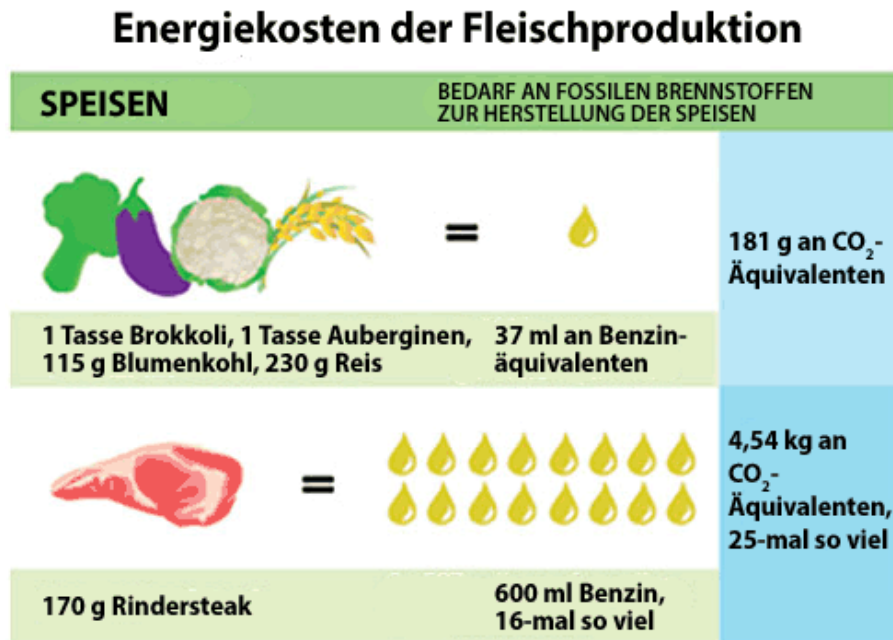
Energiekosten der Fleischproduktion

SPEISEN

BEDARF AN FOSSILEN BRENNSTOFFEN ZUR HERSTELLUNG DER SPEISEN

=

181 g an $CO_2$-Äquivalenten

1 Tasse Brokkoli, 1 Tasse Auberginen, 115 g Blumenkohl, 230 g Reis

37 ml an Benzinäquivalenten

=

4,54 kg an $CO_2$-Äquivalenten, 25-mal so viel

170 g Rindersteak

600 ml Benzin, 16-mal so viel